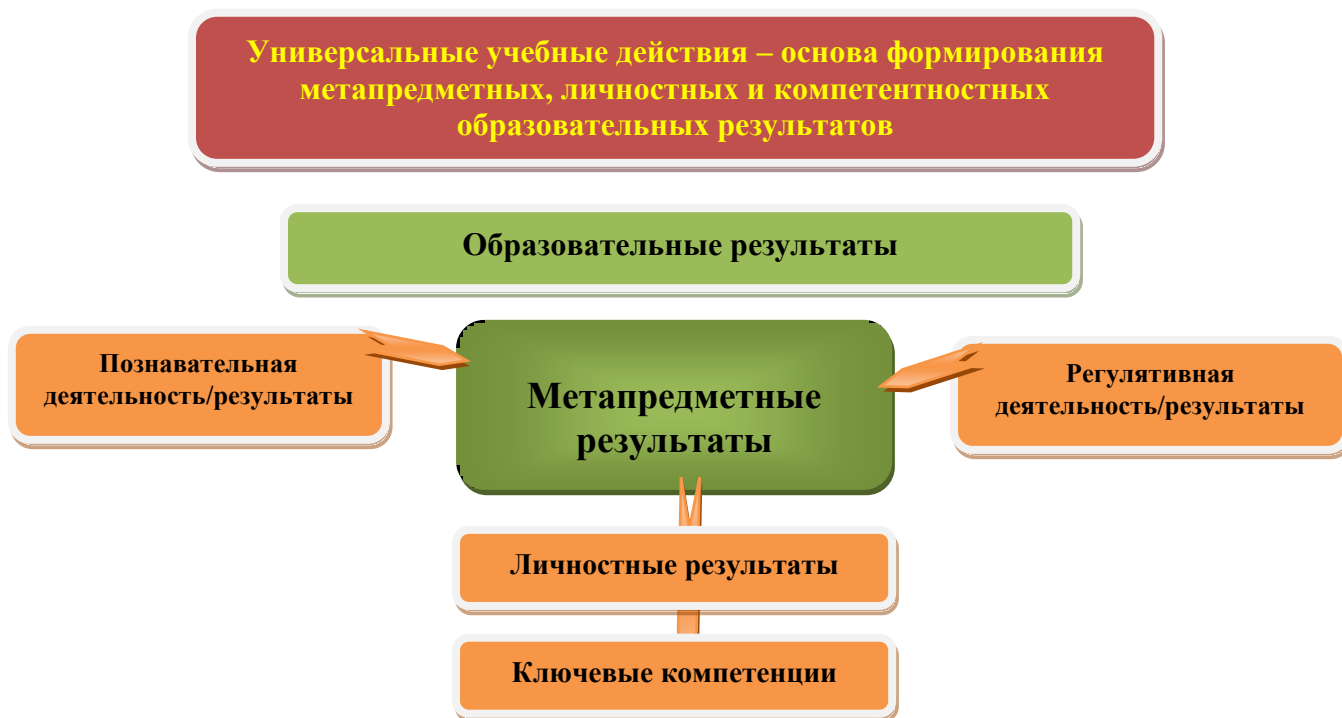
Универсальные учебные действия – основа формирования метапредметных, личностных и компетентностных образовательных результатов

Образовательные результаты

Познавательная деятельность/результаты

Метапредметные результаты

Регулятивная деятельность/результаты

Личностные результаты

Ключевые компетенции